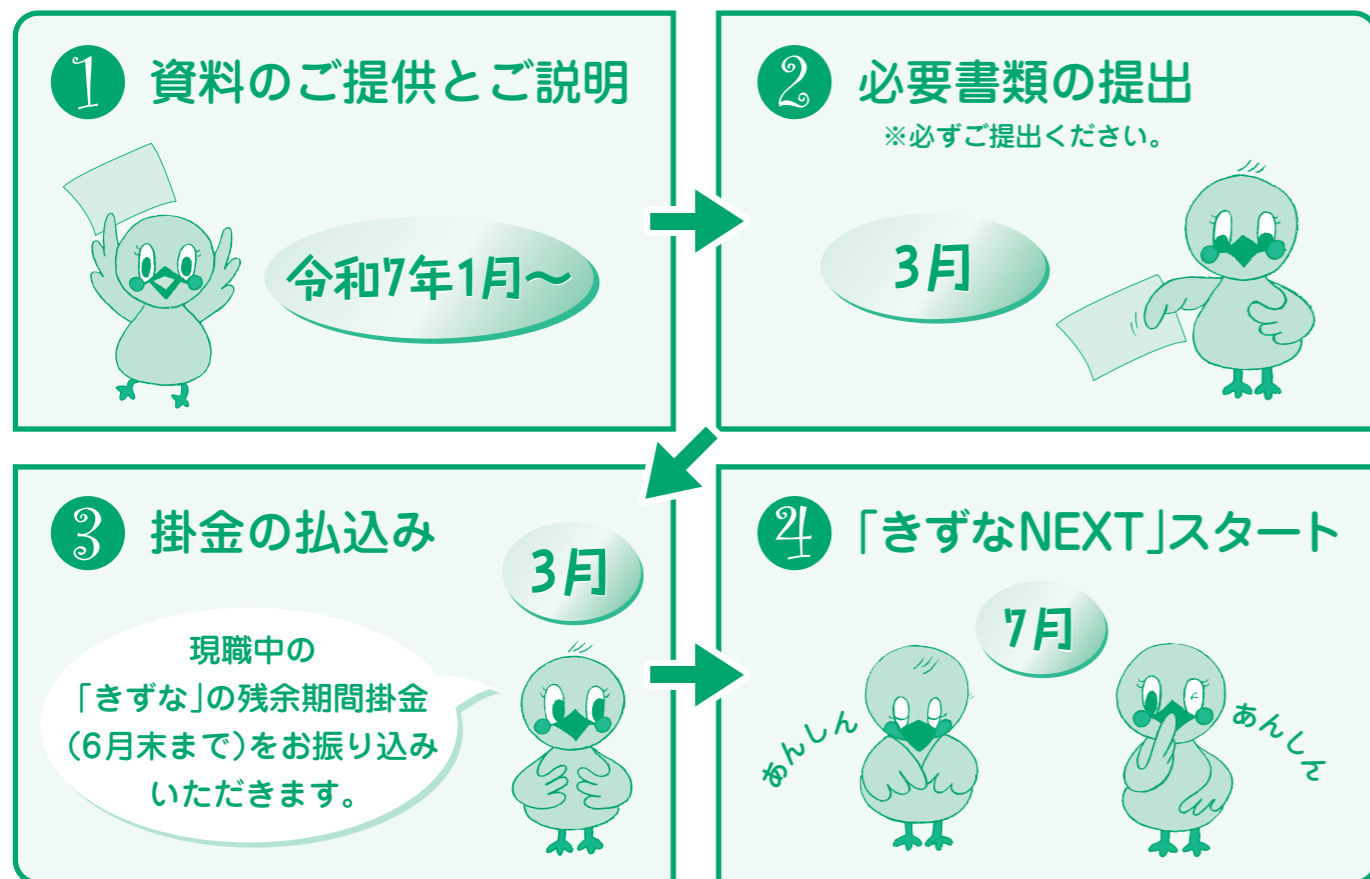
1 資料のご提供とご説明

令和7年1月〜

2 必要書類の提出

※必ずご提出ください。

3月

3 掛金の払込み

3月

現職中の「きずな」の残余期間掛金(6月末まで)をお振り込みいただきます。

4 「きずなNEXT」スタート

7月

あんしん

あんしん